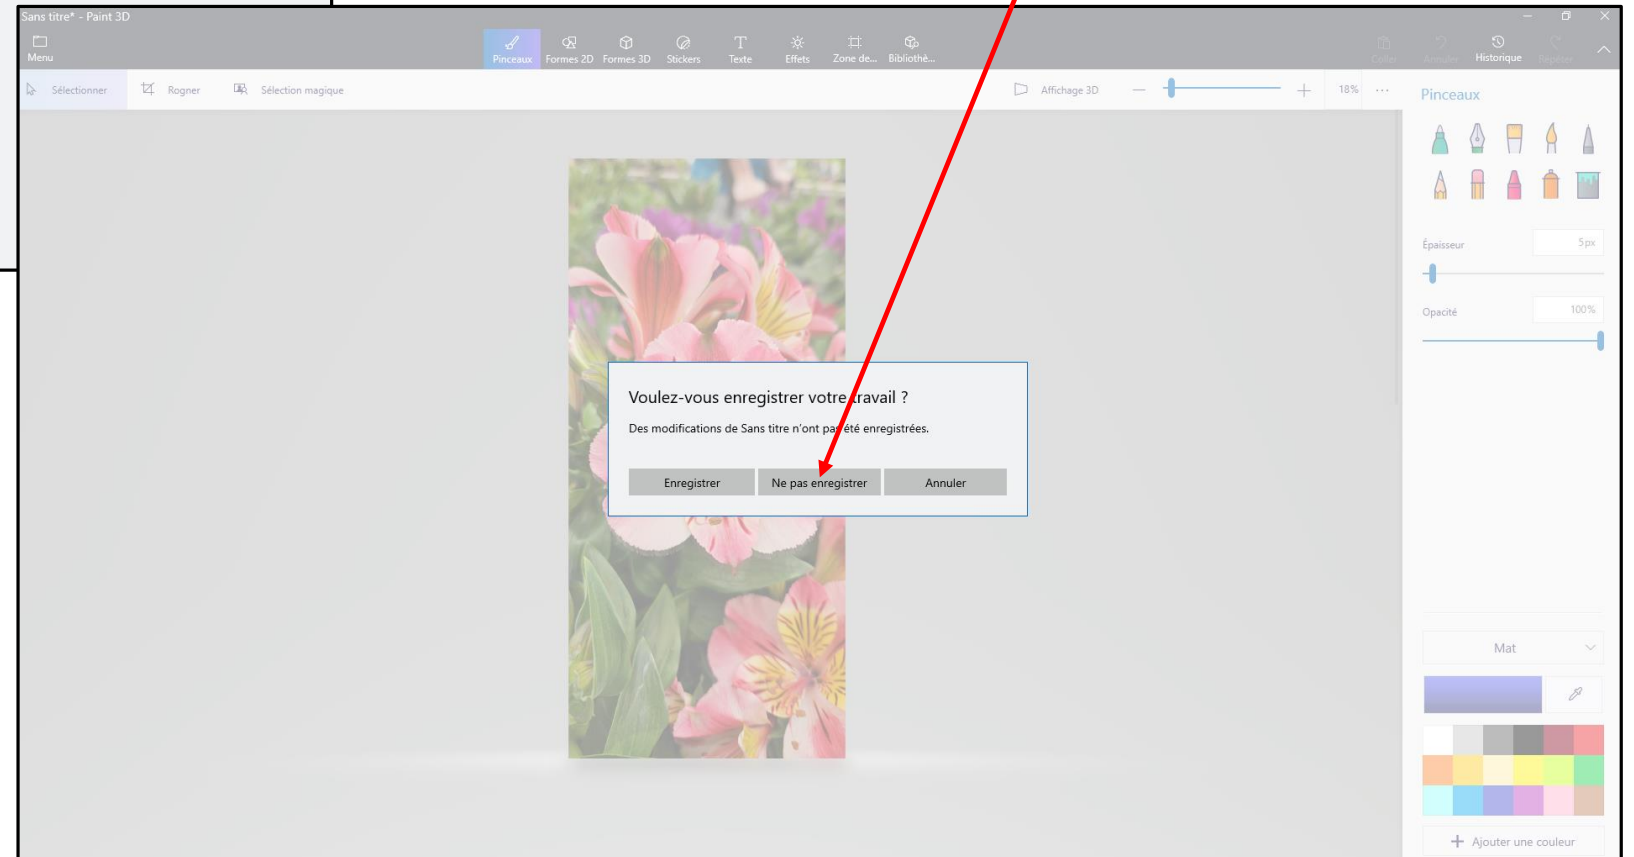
Sans titre* - Paint 3D

Menu

Pinceaux
Formes 2D
Formes 3D
Stickers
Texte
Effets
Zone de...
Bibliothè...

Coller
Annuler
Historique
Répéter

Sélectionner
Rogner
Sélection magique

Affichage 3D
18%
···

Pinceaux

Épaisseur
5px

Opacité
100%

Mat

Ajouter une couleur

Voulez-vous enregistrer votre travail ?

Des modifications de Sans titre n'ont pas été enregistrées.

Enregistrer
Ne pas enregistrer
Annuler